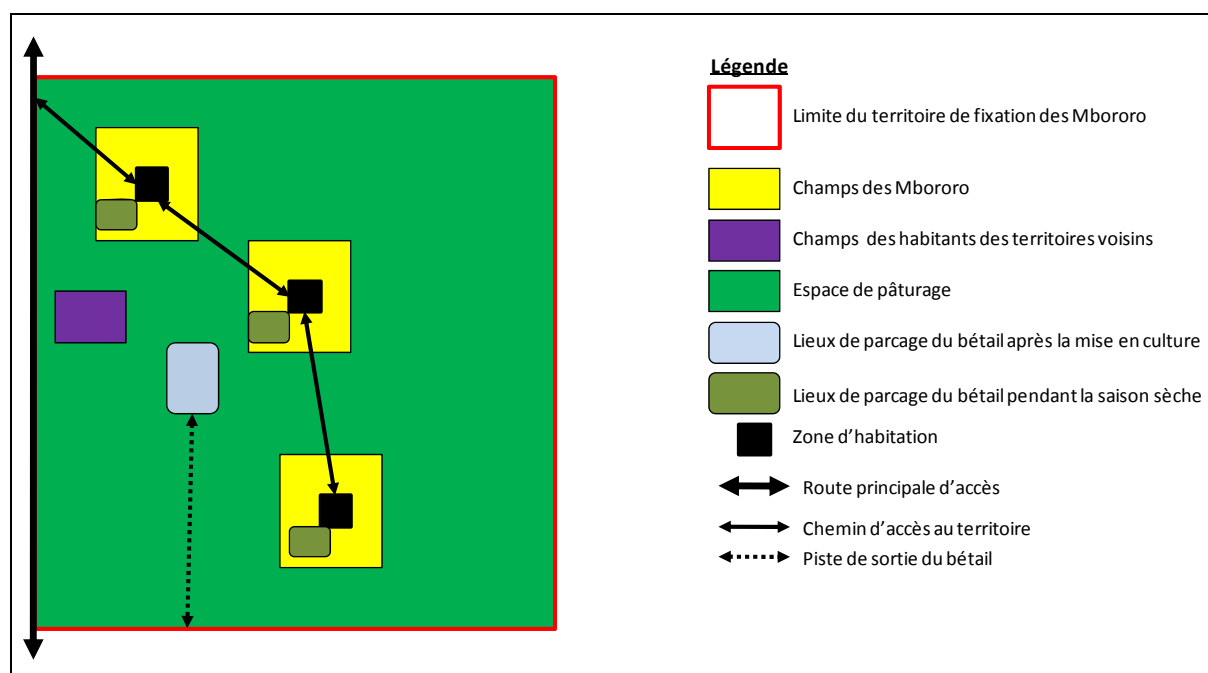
Légende

Limite du territoire de fixation des Mbororo

Champs des Mbororo

Champs des habitants des territoires voisins

Espace de pâturage

Lieux de parcage du bétail après la mise en culture

Lieux de parcage du bétail pendant la saison sèche

Zone d'habitation

Route principale d'accès

Chemin d'accès au territoire

Piste de sortie du bétail